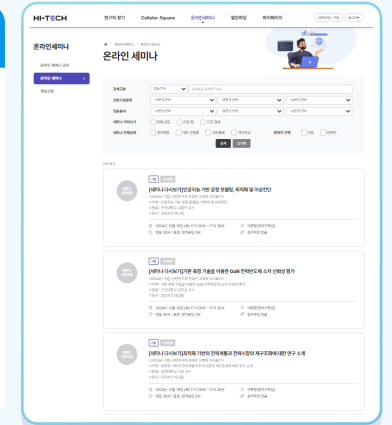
HI-TECH

연구자 찾기

Collabo-Square

온라인세미나

일반회원

마이페이지

온라인 세미나

온라인 세미나 공지

온라인 세미나

예정신청

온라인 세미나

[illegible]

[세미나 다시보기]인공지능 기반 공정 모델링, 최적화 및 이상진단

[세미나 다시보기]기판 측정 기술을 이용한 GaN 전력반도체 소자 신뢰성 평가

[세미나 다시보기]최적화 기반의 전력계통과 전력시장의 재구조화에 대한 연구 소개

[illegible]